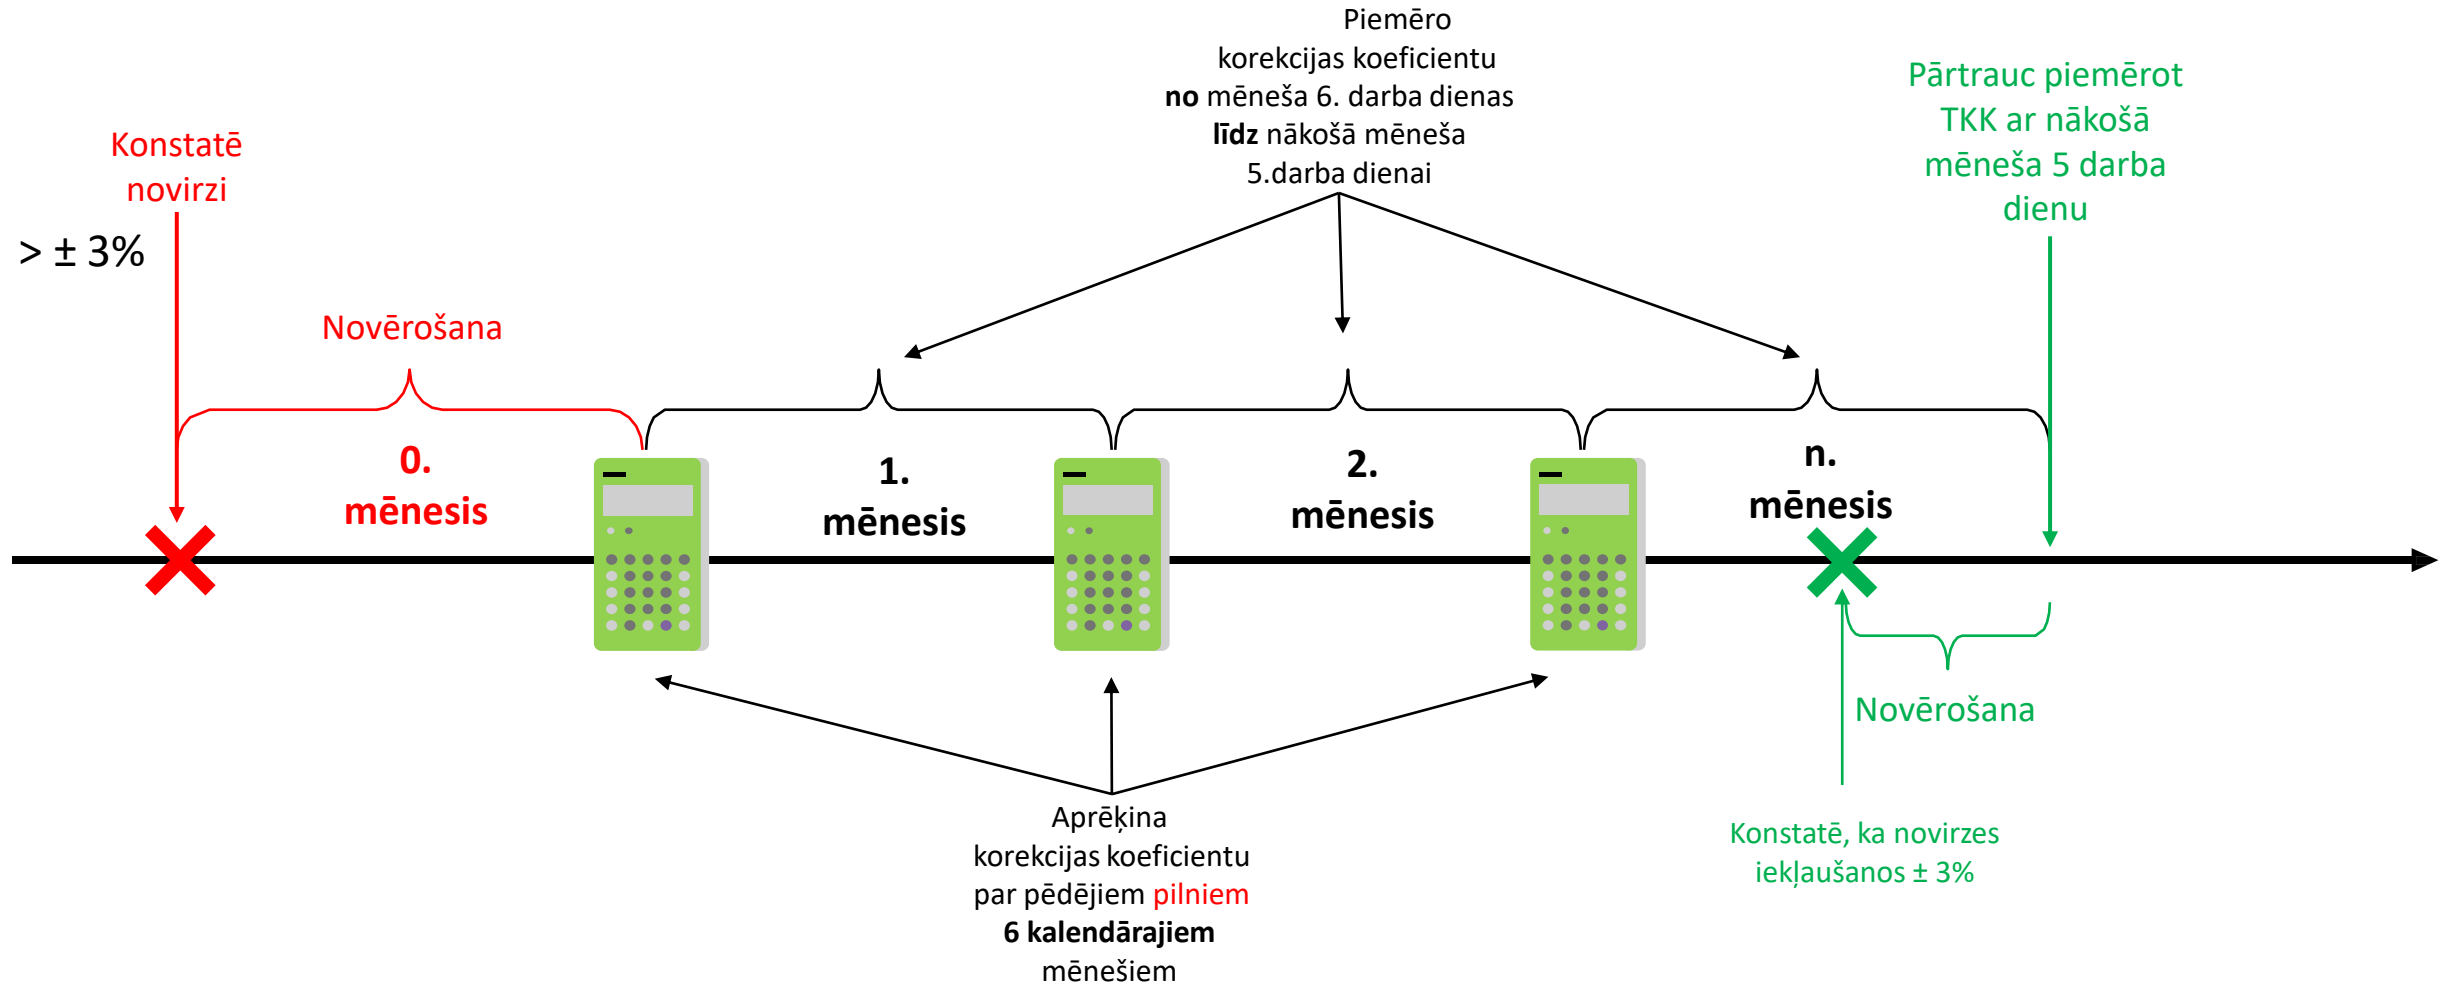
Piemēro korekcijas koeficientu **no** mēneša 6. darba dienas **līdz** nākošā mēneša 5.darba dienai

Pārtrauc piemērot TKK ar nākošā mēneša 5 darba dienu

Konstatē novirzi

> ± 3%

Novērošana

0. mēnesis

1. mēnesis

2. mēnesis

n. mēnesis

Novērošana

Aprēķina korekcijas koeficientu par pēdējiem pilniem **6 kalendārajiem** mēnešiem

Konstatē, ka novirzes iekļaušanos ± 3%